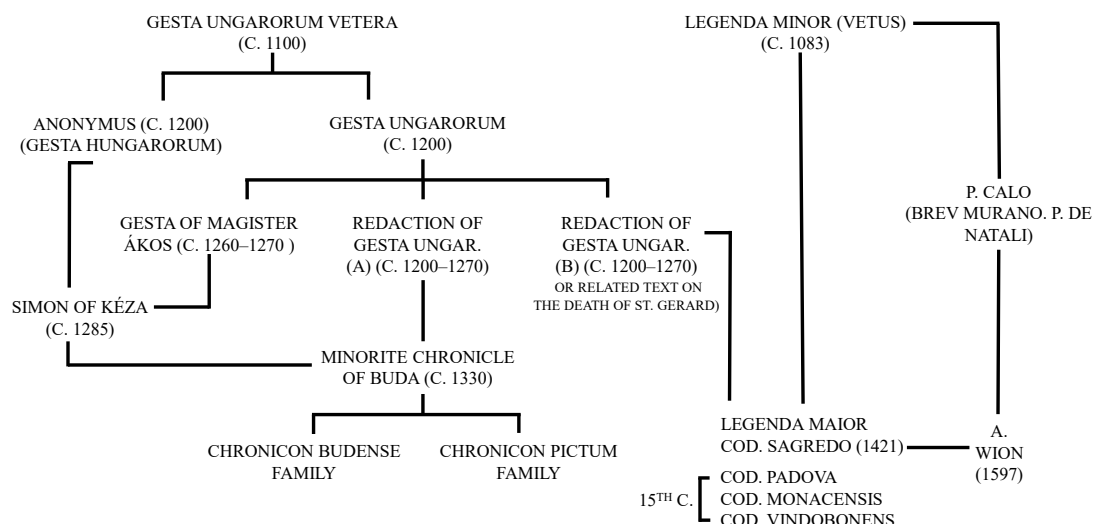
GESTA UNGARORUM VETERA
(C. 1100)

LEGENDA MINOR (VETUS)
(C. 1083)

ANONYMUS (C. 1200)
(GESTA HUNGARORUM)

GESTA UNGARORUM
(C. 1200)

P. CALO
(BREV MURANO. P. DE NATALI)

GESTA OF MAGISTER ÁKOS (C. 1260–1270 )

REDACTION OF GESTA UNGAR. (A) (C. 1200–1270)

REDACTION OF GESTA UNGAR. (B) (C. 1200–1270)
OR RELATED TEXT ON THE DEATH OF ST. GERARD)

SIMON OF KÉZA
(C. 1285)

MINORITE CHRONICLE
OF BUDA (C. 1330)

LEGENDA MAIOR
COD. SAGREDO (1421)

A.
WION
(1597)

CHRONICON BUDENSE
FAMILY

CHRONICON PICTUM
FAMILY

$15^{TH}$ C.
COD. PADOVA
COD. MONACENSIS
COD. VINDOBONENS